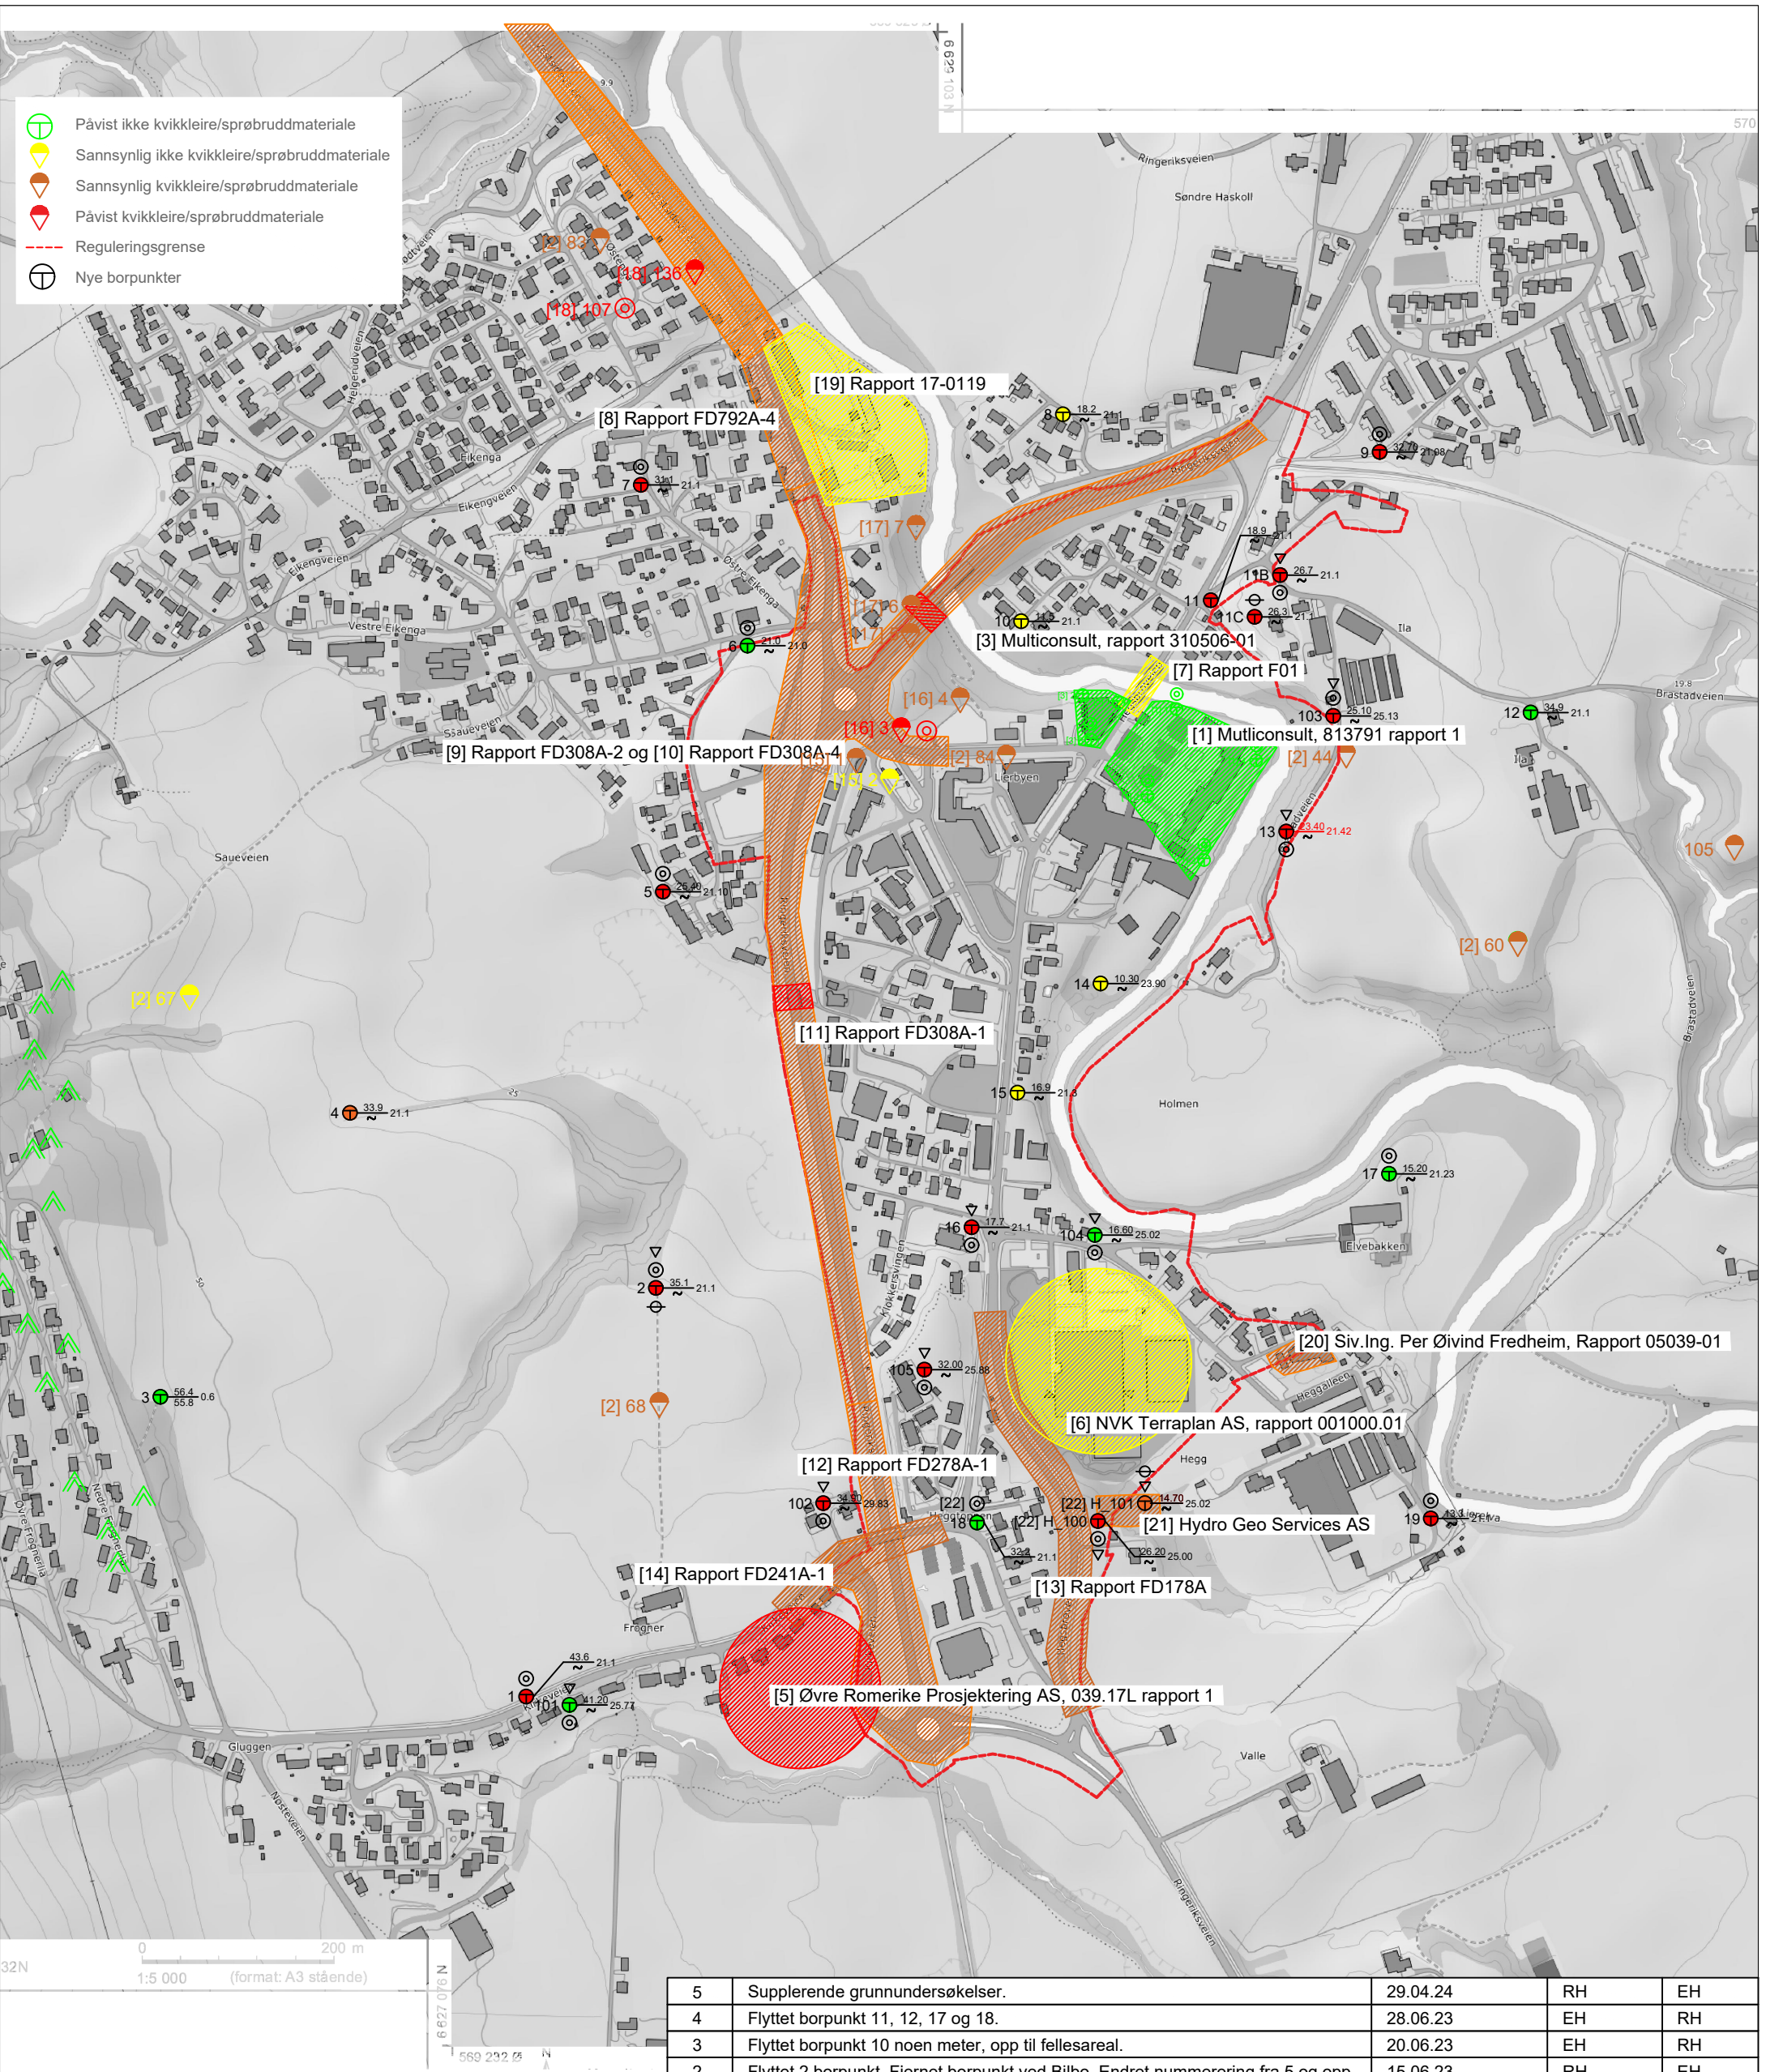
Påvist ikke kvikkleire/sprøbruddmateriale
Sannsynlig ikke kvikkleire/sprøbruddmateriale
Sannsynlig kvikkleire/sprøbruddmateriale
Påvist kvikkleire/sprøbruddmateriale
Reguleringsgrense
Nye borpunkter

6 629 103 N
570

Ringeriksveien
Søndre Haskoll

[2] 83
[18] 136
[18] 107
[19] Rapport 17-0119
[8] Rapport FD792A-4
8 18.2 21.1
9 37.70 21.08
7 33.1 21.1
Eikenga
Eikengveien
[17] 7
18.9 21.1
11B 26.7 21.1
11
11C 26.3 21.1
10 11.2 21.1
[17] 6
[17] 5
6 21.0 21.0
Vestre Eikenga
[3] Multiconsult, rapport 310506-01
[7] Rapport F01
Ila
Brastadveien
[16] 4
103 25.10 25.13
12 34.9 21.1
[16] 3
[1] Mutliconsult, 813791 rapport 1
[9] Rapport FD308A-2 og [10] Rapport FD308A-4
[2] 84
[2] 44
[15] 1
[15] 2
Lierbyen
13 23.40 21.42
105
Saueveien
5 26.40 21.10
[2] 60
[2] 67
14 10.30 23.90
[11] Rapport FD308A-1
4 33.9 21.1
15 16.9 21.1
Holmen
17 15.20 21.23
16 17.7 21.1
104 16.60 25.02
Elvebakken
2 35.1 21.1
[20] Siv.Ing. Per Øivind Fredheim, Rapport 05039-01
3 56.4 55.8 0.6
105 32.00 25.88
[2] 68
Heggalleen
[6] NVK Terraplan AS, rapport 001000.01
[12] Rapport FD278A-1
Hegg
102 34.50 29.83
[22]
18 32.2 21.1
[22] H_101 14.70 25.02
[22] H_100
[21] Hydro Geo Services AS
19 43.1 21.1
26.20 25.00
[14] Rapport FD241A-1
[13] Rapport FD178A
Fregner
1 43.6 21.1
101 41.20 25.77
[5] Øvre Romerike Prosjektering AS, 039.17L rapport 1
Gluggen
Valle
Ringeriksveien

0 200 m
1:5 000 (format: A3 stående)
6 627 076 N
569 232 Ø

| 5 | Supplerende grunnundersøkelser. | 29.04.24 | RH | EH |
|---|---|---|---|---|
| 4 | Flyttet borpunkt 11, 12, 17 og 18. | 28.06.23 | EH | RH |
| 3 | Flyttet borpunkt 10 noen meter, opp til fellesareal. | 20.06.23 | EH | RH |
| 2 | Flyttet 2 borpunkt. Fjernet borpunkt ved Bilbo. Endret nummerering fra 5 og opp. | 15.06.23 | RH | EH |